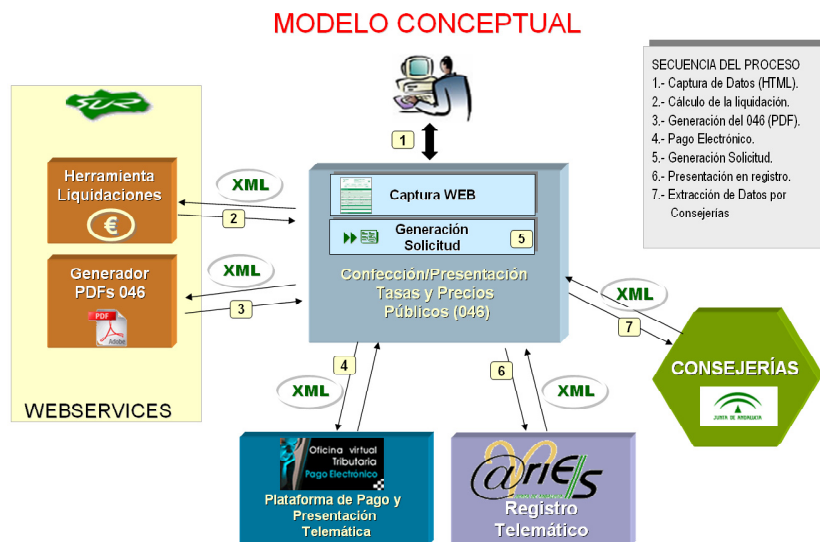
MODELO CONCEPTUAL

SUR

Herramienta Liquidaciones

€

Generador PDFs 046

PDF
Adobe

WEBSERVICES

XML

2

XML

3

1

Captura WEB

Generación Solicitud

5

Confección/Presentación Tasas y Precios Públicos (046)

4

XML

6

XML

Oficina virtual Tributaria
Pago Electrónico

Plataforma de Pago y Presentación Telemática

@rIES

Registro Telemático

XML

7

CONSEJERÍAS

JUNTA DE ANDALUCIA

SECUENCIA DEL PROCESO
1.- Captura de Datos (HTML).
2.- Cálculo de la liquidación.
3.- Generación del 046 (PDF).
4.- Pago Electrónico.
5.- Generación Solicitud.
6.- Presentación en registro.
7.- Extracción de Datos por Consejerías